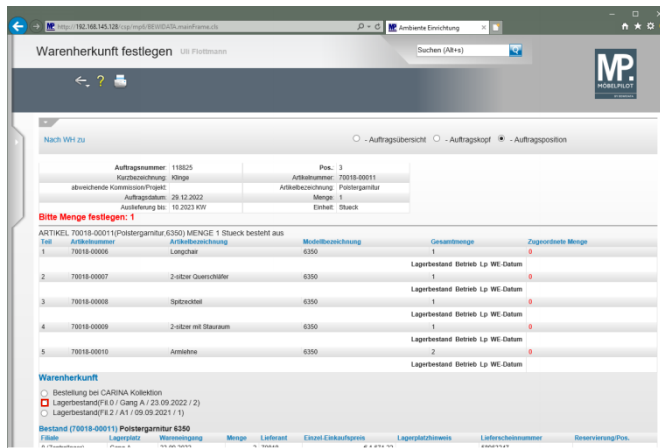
http://192.168.145.128/csp/mpl/BEWIDATA.mainFrame.cls
Ambiente Einrichtung

Warenherkunft festlegen Uli Flottmann

Suchen (Alt+s)

MP. MÖBELPILOT

Nach WH zu

- Auftragsübersicht - Auftragskopf - Auftragsposition

| Auftragsnummer | 118825 | Pos. | 3 |
|---|---|---|---|
| Kurzbezeichnung | Klinge | Artikelnummer | 70018-00011 |
| abweichende Kommission/Projekt | | Artikelbezeichnung | Polstergarnitur |
| Auftragsdatum | 29.12.2022 | Menge | 1 |
| Auslieferung bis | 10.2023 KW | Einheit | Stueck |

Bitte Menge festlegen: 1

ARTIKEL 70018-00011(Polstergarnitur,6350) MENGE 1 Stueck besteht aus

| Teil | Artikelnummer | Artikelbezeichnung | Modellbezeichnung | Gesamtmenge | Zugeordnete Menge |
|---|---|---|---|---|---|
| 1 | 70018-00006 | Longchair | 6350 | 1 | 0 |
| | | | | Lagerbestand Betrieb Lp WE-Datum | |
| 2 | 70018-00007 | 2-sitzer Querschläfer | 6350 | 1 | 0 |
| | | | | Lagerbestand Betrieb Lp WE-Datum | |
| 3 | 70018-00008 | Spitzeckteil | 6350 | 1 | 0 |
| | | | | Lagerbestand Betrieb Lp WE-Datum | |
| 4 | 70018-00009 | 2-sitzer mit Stauraum | 6350 | 1 | 0 |
| | | | | Lagerbestand Betrieb Lp WE-Datum | |
| 5 | 70018-00010 | Armlehne | 6350 | 2 | 0 |
| | | | | Lagerbestand Betrieb Lp WE-Datum | |

Warenherkunft
Bestellung bei CARINA Kollektion
Lagerbestand(Fil.0 / Gang A / 23.09.2022 / 2)
Lagerbestand(Fil.2 / A1 / 09.09.2021 / 1)

Bestand (70018-00011) Polstergarnitur 6350
Filiale | Lagerplatz | Wareneingang | Menge | Lieferant | Einzel-Einkaufspreis | Lagerplatzhinweis | Lieferscheinnummer | Reservierung/Pos.
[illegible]